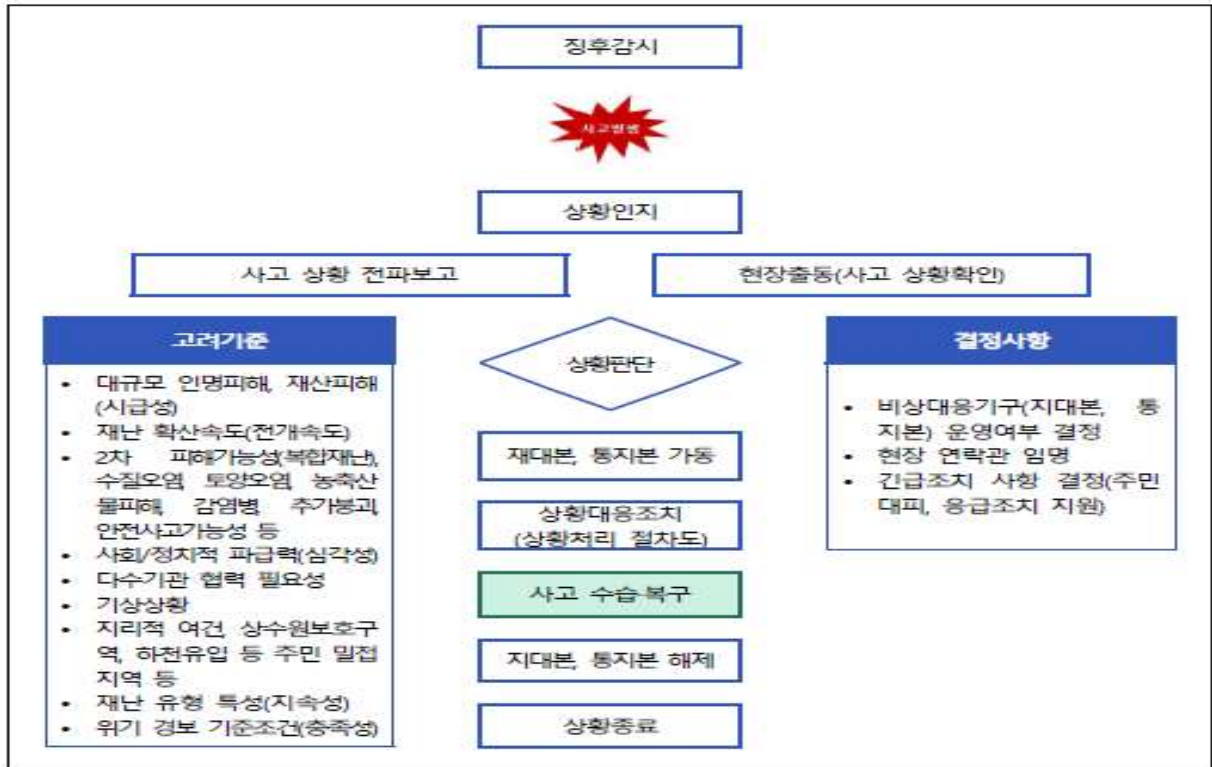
징후감시

사고발생

상황인지

사고 상황 전파보고

현장출동(사고 상황확인)

고려기준

- 대규모 인명피해, 재산피해(시급성)
- 재난 확산속도(전개속도)
- 2차 피해가능성(복합재난), 수질오염, 토양오염, 농축산물피해, 감염병, 추가붕괴, 안전사고가능성 등
- 사회/정치적 파급력(심각성)
- 다수기관 협력 필요성
- 기상상황
- 지리적 여건, 상수원보호구역, 하천유입 등 주민 밀접 지역 등
- 재난 유형 특성(지속성)
- 위기 경보 기준조건(충족성)

상황판단

재대본, 통지본 가동

상황대응조치 (상황처리 절차도)

사고 수습·복구

지대본, 통지본 해제

상황종료

결정사항

- 비상대응기구(지대본, 통지본) 운영여부 결정
- 현장 연락관 임명
- 긴급조치 사항 결정(주민대피, 응급조치 지원)